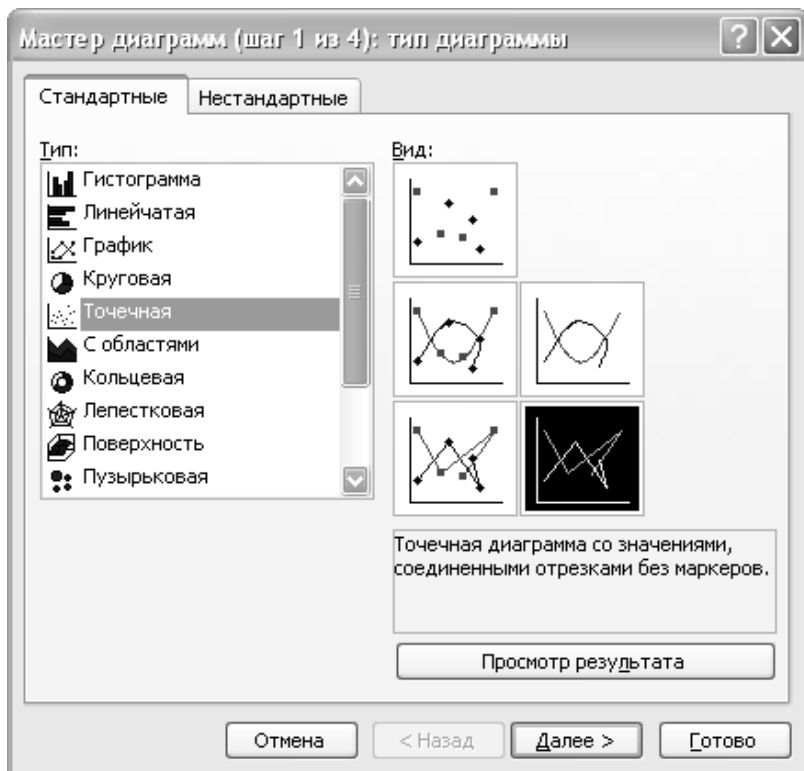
Мастер диаграмм (шаг 1 из 4): тип диаграммы

?

Стандартные

Нестандартные

Тип:

Гистограмма
Линейчатая
График
Круговая
Точечная
С областями
Кольцевая
Лепестковая
Поверхность
Пузырьковая

Вид:

Точечная диаграмма со значениями, соединенными отрезками без маркеров.

Просмотр результата

Отмена

< Назад

Далее >

Готово